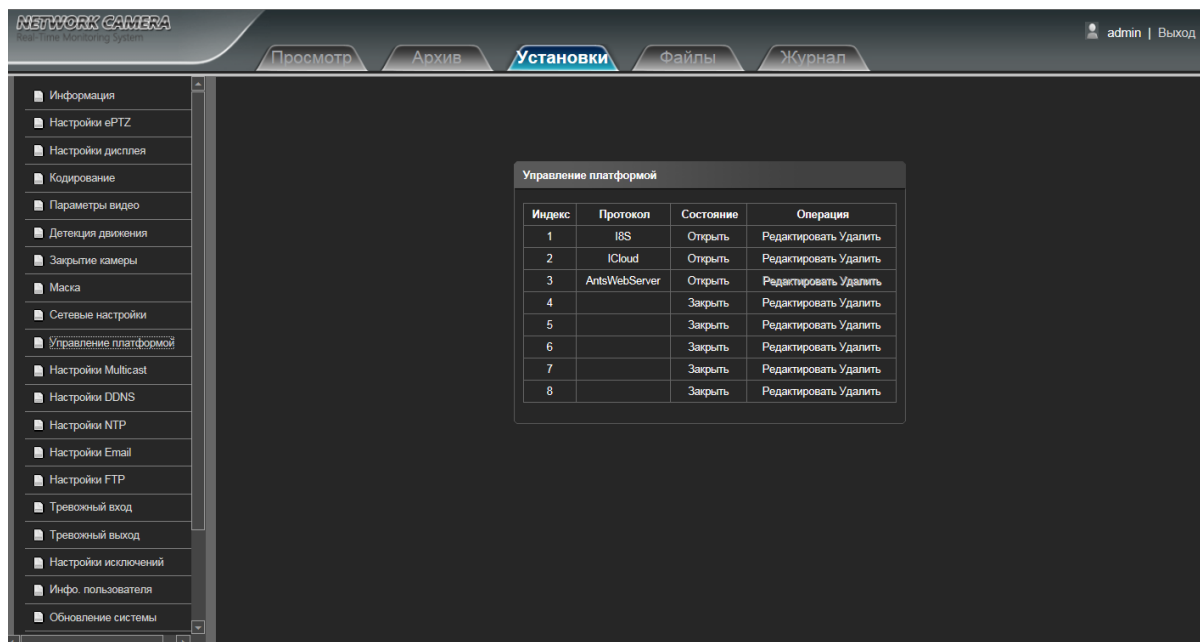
NETWORK CAMERA
Real-Time Monitoring System

Просмотр | Архив | Установки | Файлы | Журнал

admin | Выход

Информация
Настройки ePTZ
Настройки дисплея
Кодирование
Параметры видео
Детекция движения
Закрытие камеры
Маска
Сетевые настройки
Управление платформой
Настройки Multicast
Настройки DDNS
Настройки NTP
Настройки Email
Настройки FTP
Тревожный вход
Тревожный выход
Настройки исключений
Инфо. пользователя
Обновление системы

Управление платформой

| Индекс | Протокол | Состояние | Операция |
|---|---|---|---|
| 1 | I8S | Открыть | Редактировать Удалить |
| 2 | ICloud | Открыть | Редактировать Удалить |
| 3 | AntsWebServer | Открыть | Редактировать Удалить |
| 4 | | Закрыть | Редактировать Удалить |
| 5 | | Закрыть | Редактировать Удалить |
| 6 | | Закрыть | Редактировать Удалить |
| 7 | | Закрыть | Редактировать Удалить |
| 8 | | Закрыть | Редактировать Удалить |